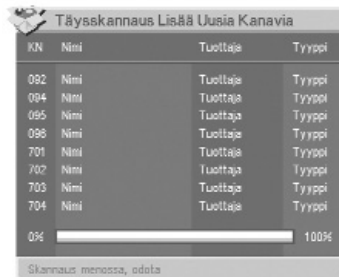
Täysskannaus Lisää Uusia Kanavia

| KN | Nimi | Tuottaja | Tyyppi |
|---|---|---|---|
| 092 | Nimi | Tuottaja | Tyyppi |
| 094 | Nimi | Tuottaja | Tyyppi |
| 095 | Nimi | Tuottaja | Tyyppi |
| 098 | Nimi | Tuottaja | Tyyppi |
| 701 | Nimi | Tuottaja | Tyyppi |
| 702 | Nimi | Tuottaja | Tyyppi |
| 703 | Nimi | Tuottaja | Tyyppi |
| 704 | Nimi | Tuottaja | Tyyppi |

0% 100%

Skannaus menossa, odota